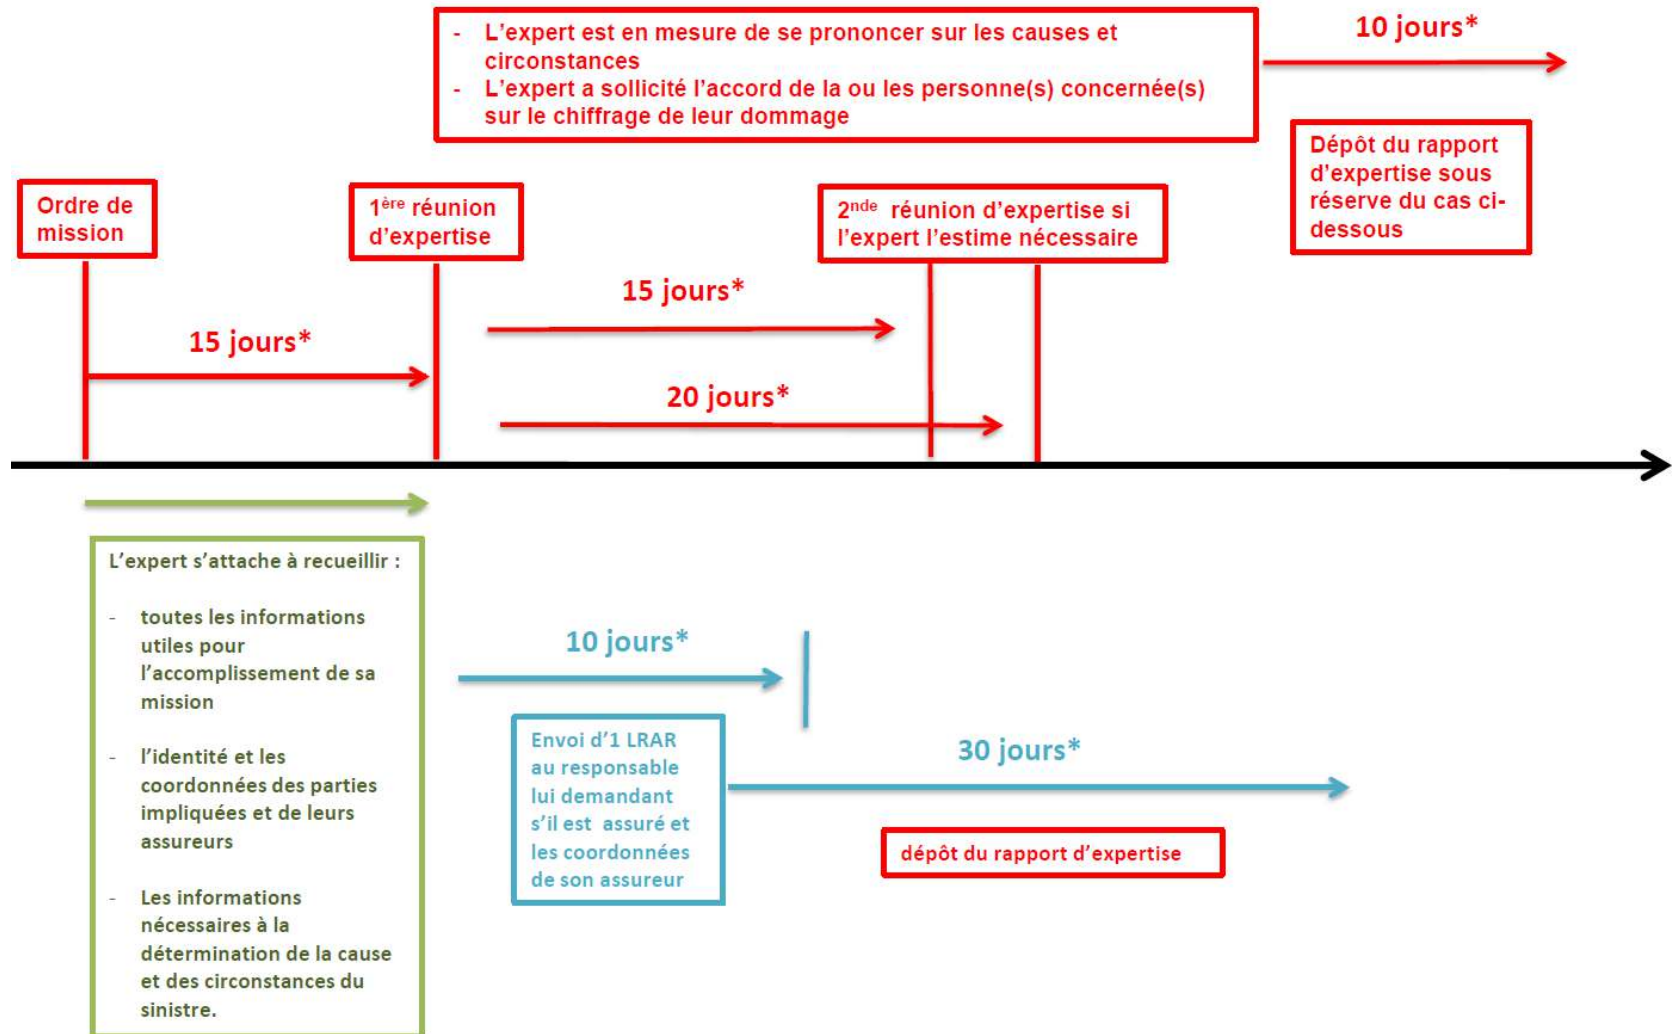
- L'expert est en mesure de se prononcer sur les causes et circonstances
- L'expert a sollicité l'accord de la ou les personne(s) concernée(s) sur le chiffrage de leur dommage

10 jours*

Dépôt du rapport d'expertise sous réserve du cas ci-dessous

Ordre de mission

1$^{ère}$ réunion d'expertise

2$^{nde}$ réunion d'expertise si l'expert l'estime nécessaire

15 jours*

15 jours*

20 jours*

L'expert s'attache à recueillir :

- toutes les informations utiles pour l'accomplissement de sa mission

- l'identité et les coordonnées des parties impliquées et de leurs assureurs

- Les informations nécessaires à la détermination de la cause et des circonstances du sinistre.

10 jours*

Envoi d'1 LRAR au responsable lui demandant s'il est assuré et les coordonnées de son assureur

30 jours*

dépôt du rapport d'expertise